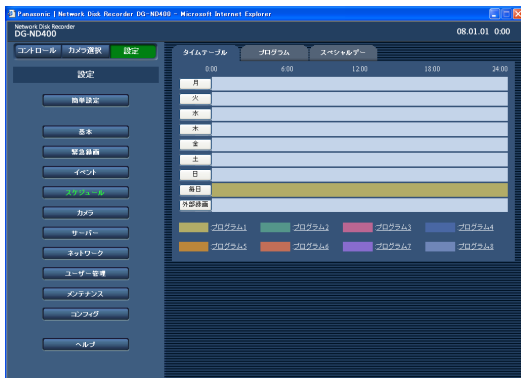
Panasonic | Network Disk Recorder DG-ND400 - Microsoft Internet Explorer

Network Disk Recorder
DG-ND400

08.01.01 0:00

コントロール カメラ選択 設定

設定

簡単設定

基本

緊急録画

イベント

スケジュール

カメラ

サーバー

ネットワーク

ユーザー管理

メンテナンス

コンフィグ

ヘルプ

タイムテーブル プログラム スペシャルデー

0:00 6:00 12:00 18:00 24:00

月
火
水
木
金
土
日
毎日
外部録画

プログラム1 プログラム2 プログラム3 プログラム4
プログラム5 プログラム6 プログラム7 プログラム8